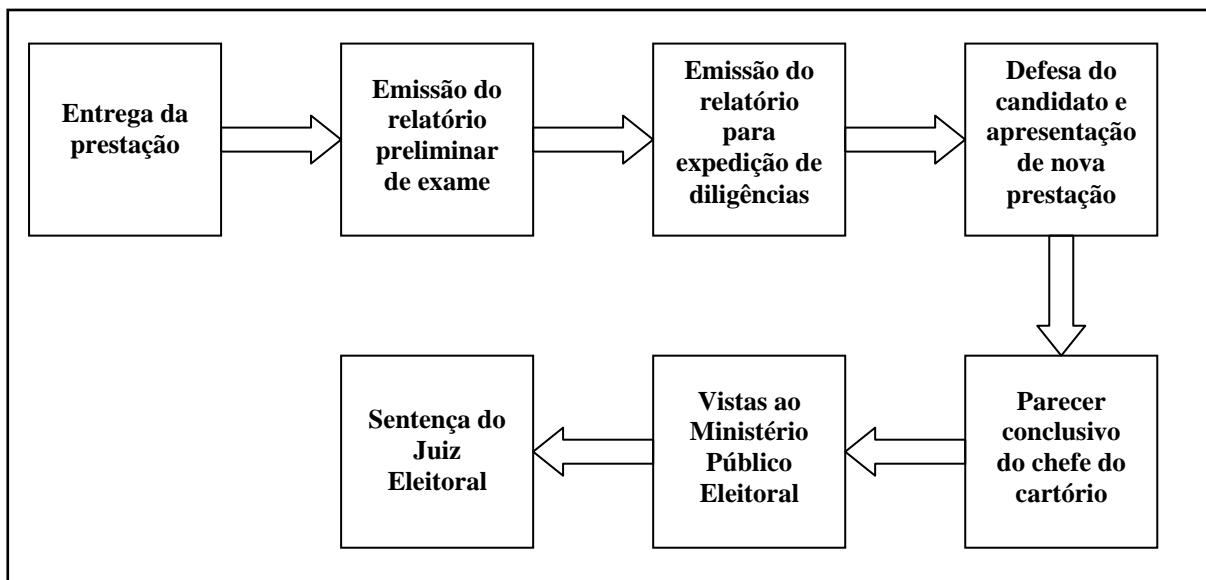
Entrega da prestação

Emissão do relatório preliminar de exame

Emissão do relatório para expedição de diligências

Defesa do candidato e apresentação de nova prestação

Parecer conclusivo do chefe do cartório

Vistas ao Ministério Público Eleitoral

Sentença do Juiz Eleitoral